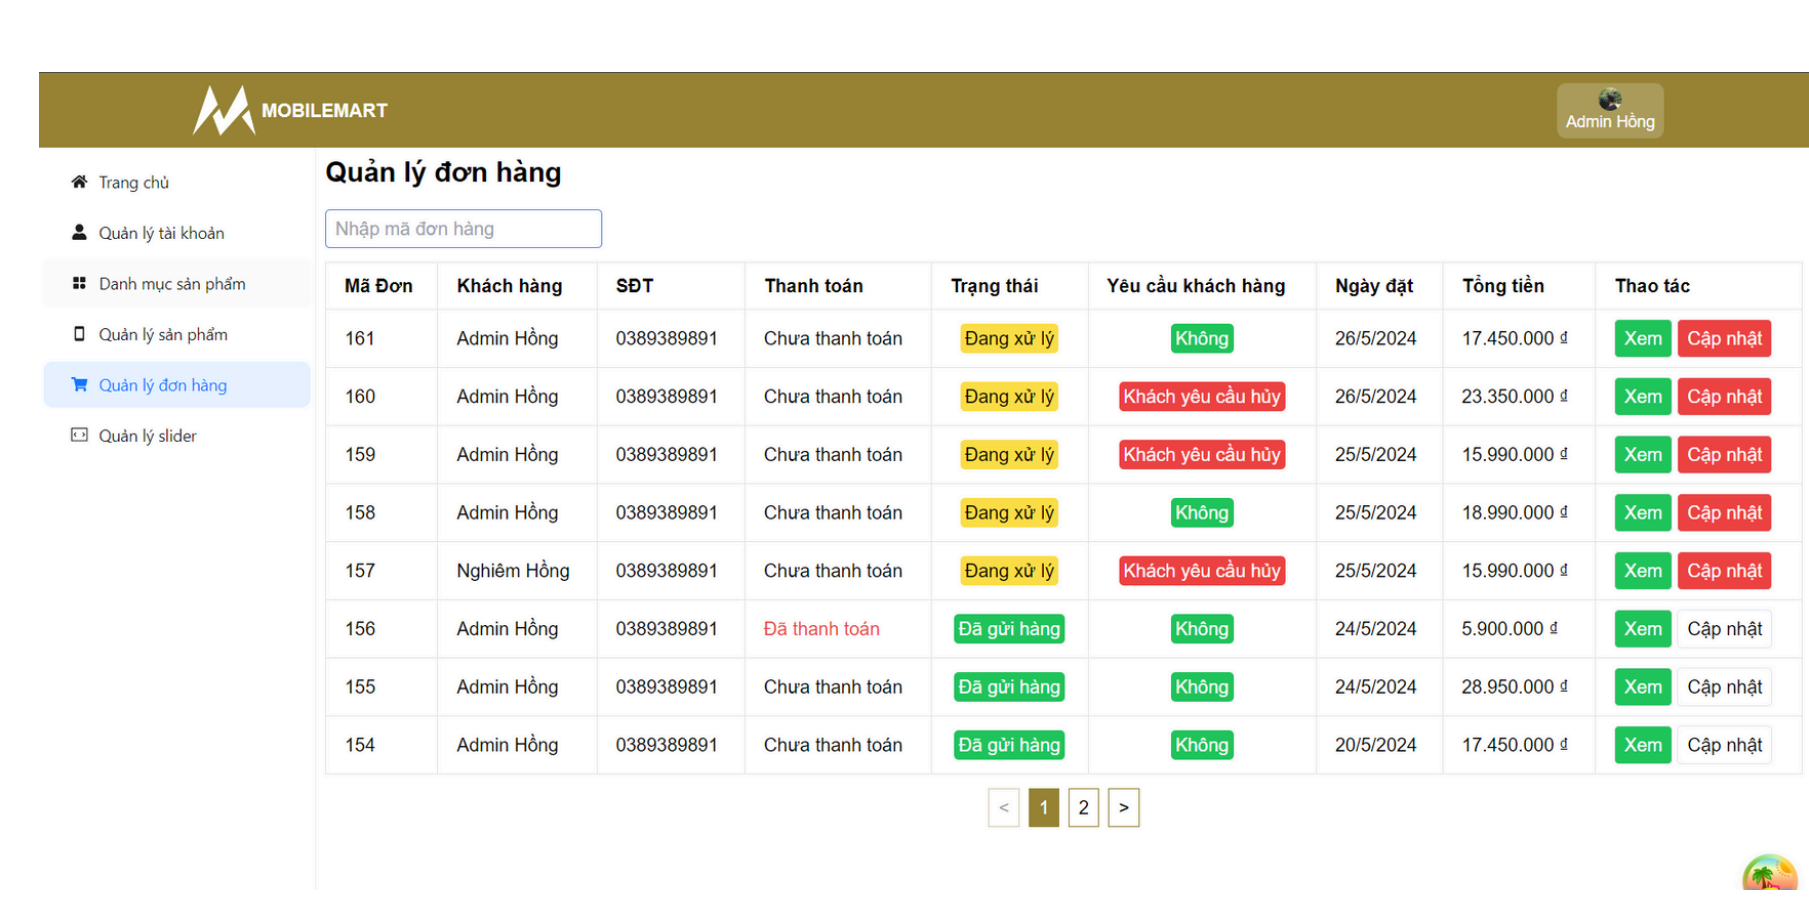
MOBILEMART

Admin Hồng

Trang chủ

Quản lý tài khoản

Danh mục sản phẩm

Quản lý sản phẩm

Quản lý đơn hàng

Quản lý slider

Quản lý đơn hàng

Nhập mã đơn hàng

| Mã Đơn | Khách hàng | SĐT | Thanh toán | Trạng thái | Yêu cầu khách hàng | Ngày đặt | Tổng tiền | Thao tác |
|---|---|---|---|---|---|---|---|---|
| 161 | Admin Hồng | 0389389891 | Chưa thanh toán | Đang xử lý | Không | 26/5/2024 | 17.450.000 ₫ | Xem Cập nhật |
| 160 | Admin Hồng | 0389389891 | Chưa thanh toán | Đang xử lý | Khách yêu cầu hủy | 26/5/2024 | 23.350.000 ₫ | Xem Cập nhật |
| 159 | Admin Hồng | 0389389891 | Chưa thanh toán | Đang xử lý | Khách yêu cầu hủy | 25/5/2024 | 15.990.000 ₫ | Xem Cập nhật |
| 158 | Admin Hồng | 0389389891 | Chưa thanh toán | Đang xử lý | Không | 25/5/2024 | 18.990.000 ₫ | Xem Cập nhật |
| 157 | Nghiêm Hồng | 0389389891 | Chưa thanh toán | Đang xử lý | Khách yêu cầu hủy | 25/5/2024 | 15.990.000 ₫ | Xem Cập nhật |
| 156 | Admin Hồng | 0389389891 | Đã thanh toán | Đã gửi hàng | Không | 24/5/2024 | 5.900.000 ₫ | Xem Cập nhật |
| 155 | Admin Hồng | 0389389891 | Chưa thanh toán | Đã gửi hàng | Không | 24/5/2024 | 28.950.000 ₫ | Xem Cập nhật |
| 154 | Admin Hồng | 0389389891 | Chưa thanh toán | Đã gửi hàng | Không | 20/5/2024 | 17.450.000 ₫ | Xem Cập nhật |

< 1 2 >